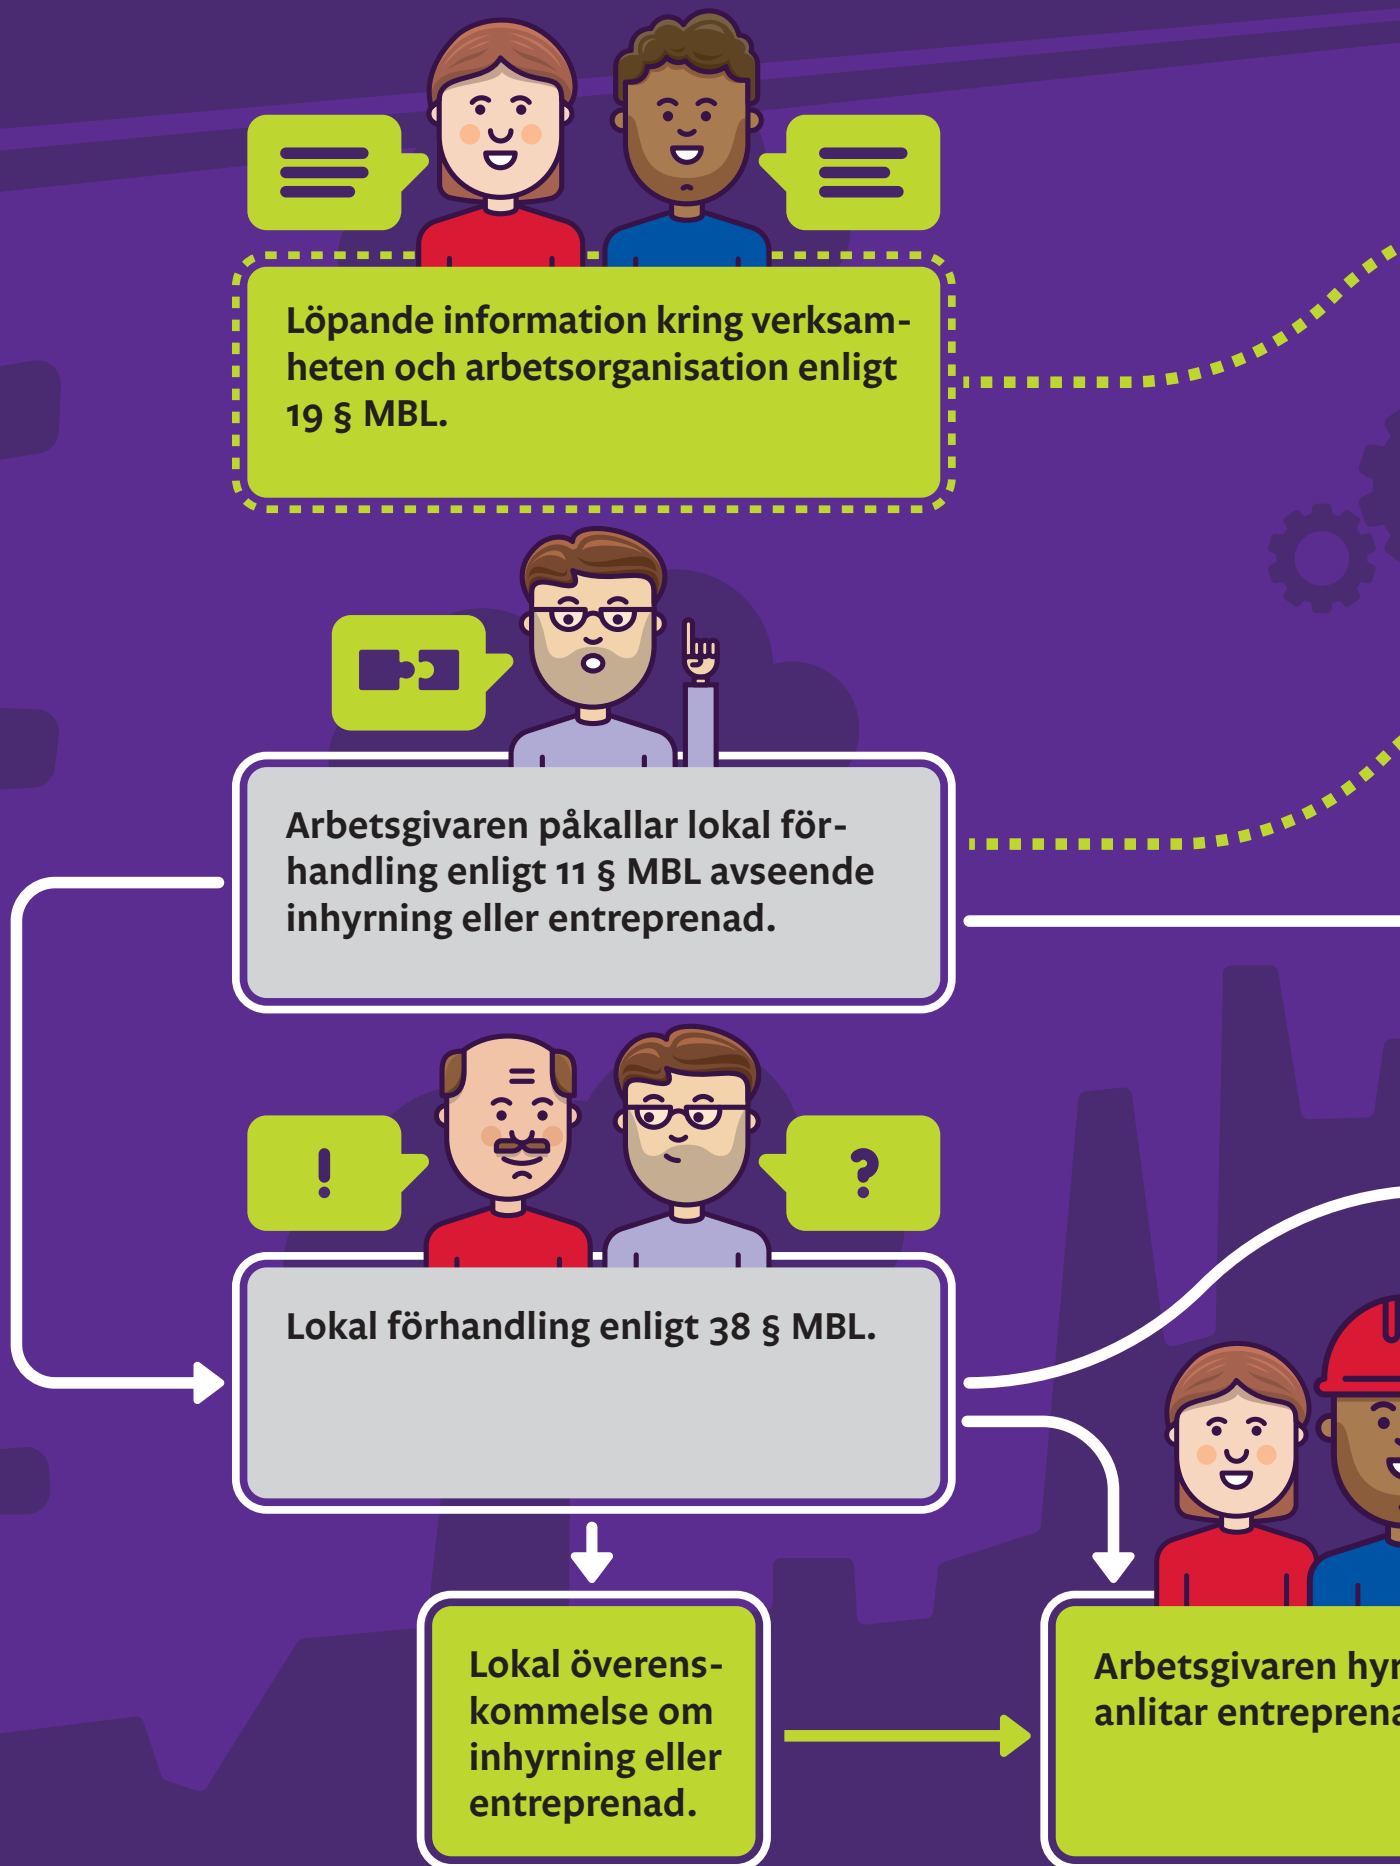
Löpande information kring verksamheten och arbetsorganisation enligt 19 § MBL.

Arbetsgivaren påkallar lokal förhandling enligt 11 § MBL avseende inhyrning eller entreprenad.

!

?

Lokal förhandling enligt 38 § MBL.

Lokal överenskommelse om inhyrning eller entreprenad.

Arbetsgivaren hyr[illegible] anlitar entrepren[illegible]